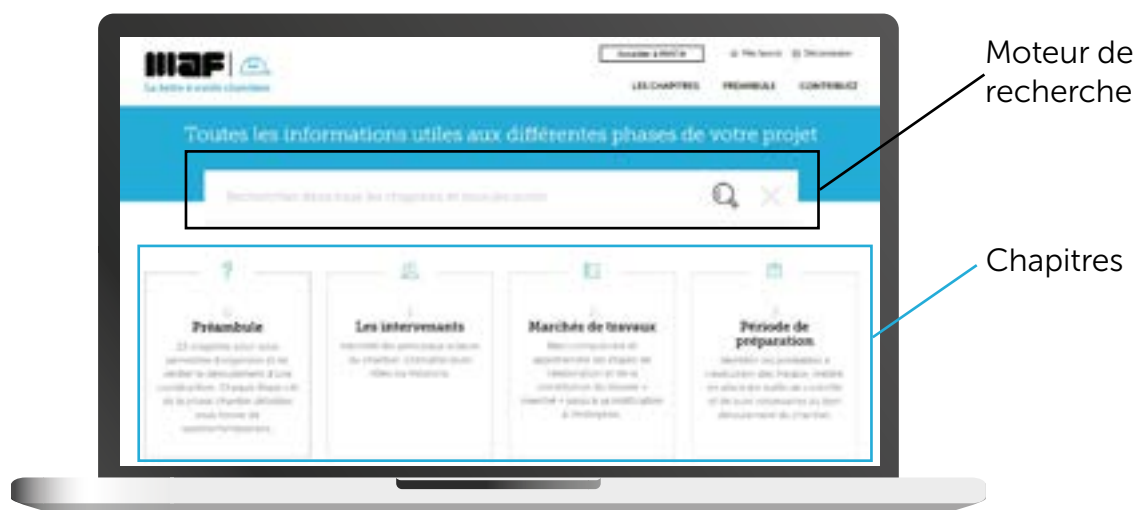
MAF

La boîte à outils chantiers

Accéder à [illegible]

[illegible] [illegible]

LES CHAPITRES PRÉAMBULE CONTRIBUEZ

Toutes les informations utiles aux différentes phases de votre projet

Recherchez dans tous les chapitres et tous les outils

Moteur de recherche

Chapitres

Préambule

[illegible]

Les intervenants

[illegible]

Marchés de travaux

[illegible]

Période de préparation

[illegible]